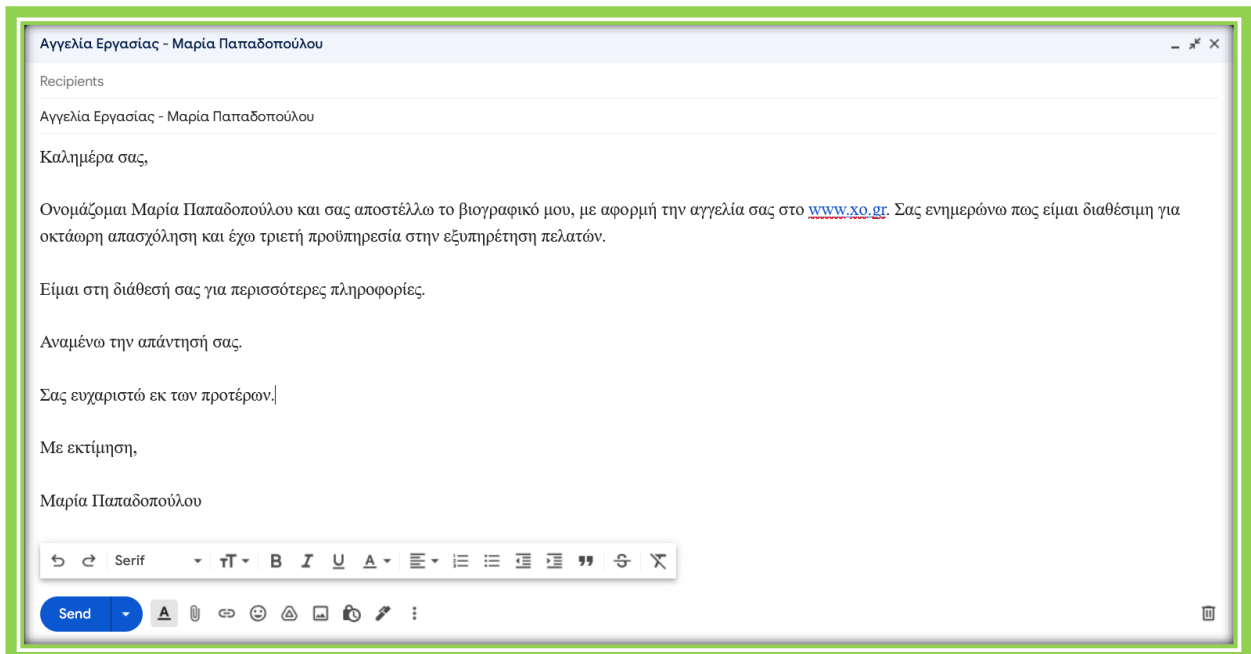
Αγγελία Εργασίας - Μαρία Παπαδοπούλου

Recipients

Αγγελία Εργασίας - Μαρία Παπαδοπούλου

Καλημέρα σας,

Ονομάζομαι Μαρία Παπαδοπούλου και σας αποστέλλω το βιογραφικό μου, με αφορμή την αγγελία σας στο www.xo.gr. Σας ενημερώνω πως είμαι διαθέσιμη για οκτάωρη απασχόληση και έχω τριετή προϋπηρεσία στην εξυπηρέτηση πελατών.

Είμαι στη διάθεσή σας για περισσότερες πληροφορίες.

Αναμένω την απάντησή σας.

Σας ευχαριστώ εκ των προτέρων.

Με εκτίμηση,

Μαρία Παπαδοπούλου

Serif

Send